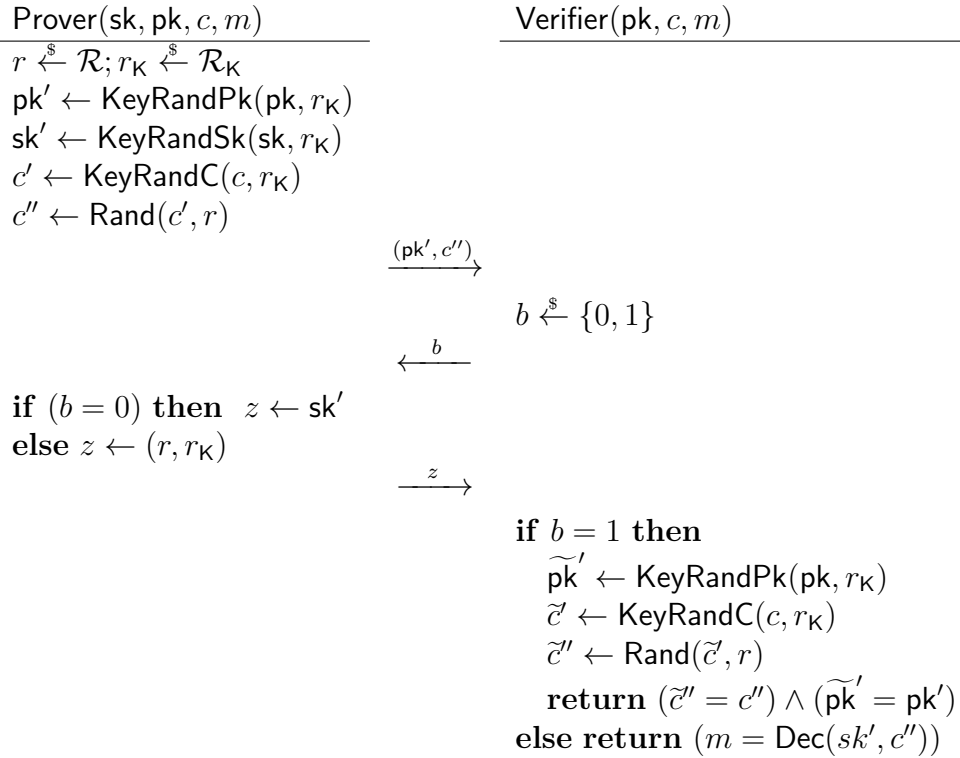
$\mathsf{Prover}(\mathsf{sk}, \mathsf{pk}, c, m)$

$r \xleftarrow{\$} \mathcal{R}; r_{\mathsf{K}} \xleftarrow{\$} \mathcal{R}_{\mathsf{K}}$
$\mathsf{pk}' \leftarrow \mathsf{KeyRandPk}(\mathsf{pk}, r_{\mathsf{K}})$
$\mathsf{sk}' \leftarrow \mathsf{KeyRandSk}(\mathsf{sk}, r_{\mathsf{K}})$
$c' \leftarrow \mathsf{KeyRandC}(c, r_{\mathsf{K}})$
$c'' \leftarrow \mathsf{Rand}(c', r)$

$\mathsf{Verifier}(\mathsf{pk}, c, m)$

$\xrightarrow{(\mathsf{pk}', c'')}$

$b \xleftarrow{\$} \{0,1\}$

$\xleftarrow{b}$

**if** $(b = 0)$ **then** $z \leftarrow \mathsf{sk}'$
**else** $z \leftarrow (r, r_{\mathsf{K}})$

$\xrightarrow{z}$

**if** $b = 1$ **then**
$\widetilde{\mathsf{pk}}' \leftarrow \mathsf{KeyRandPk}(\mathsf{pk}, r_{\mathsf{K}})$
$\widetilde{c}' \leftarrow \mathsf{KeyRandC}(c, r_{\mathsf{K}})$
$\widetilde{c}'' \leftarrow \mathsf{Rand}(\widetilde{c}', r)$
**return** $(\widetilde{c}'' = c'') \wedge (\widetilde{\mathsf{pk}}' = \mathsf{pk}')$
**else return** $(m = \mathsf{Dec}(sk', c''))$